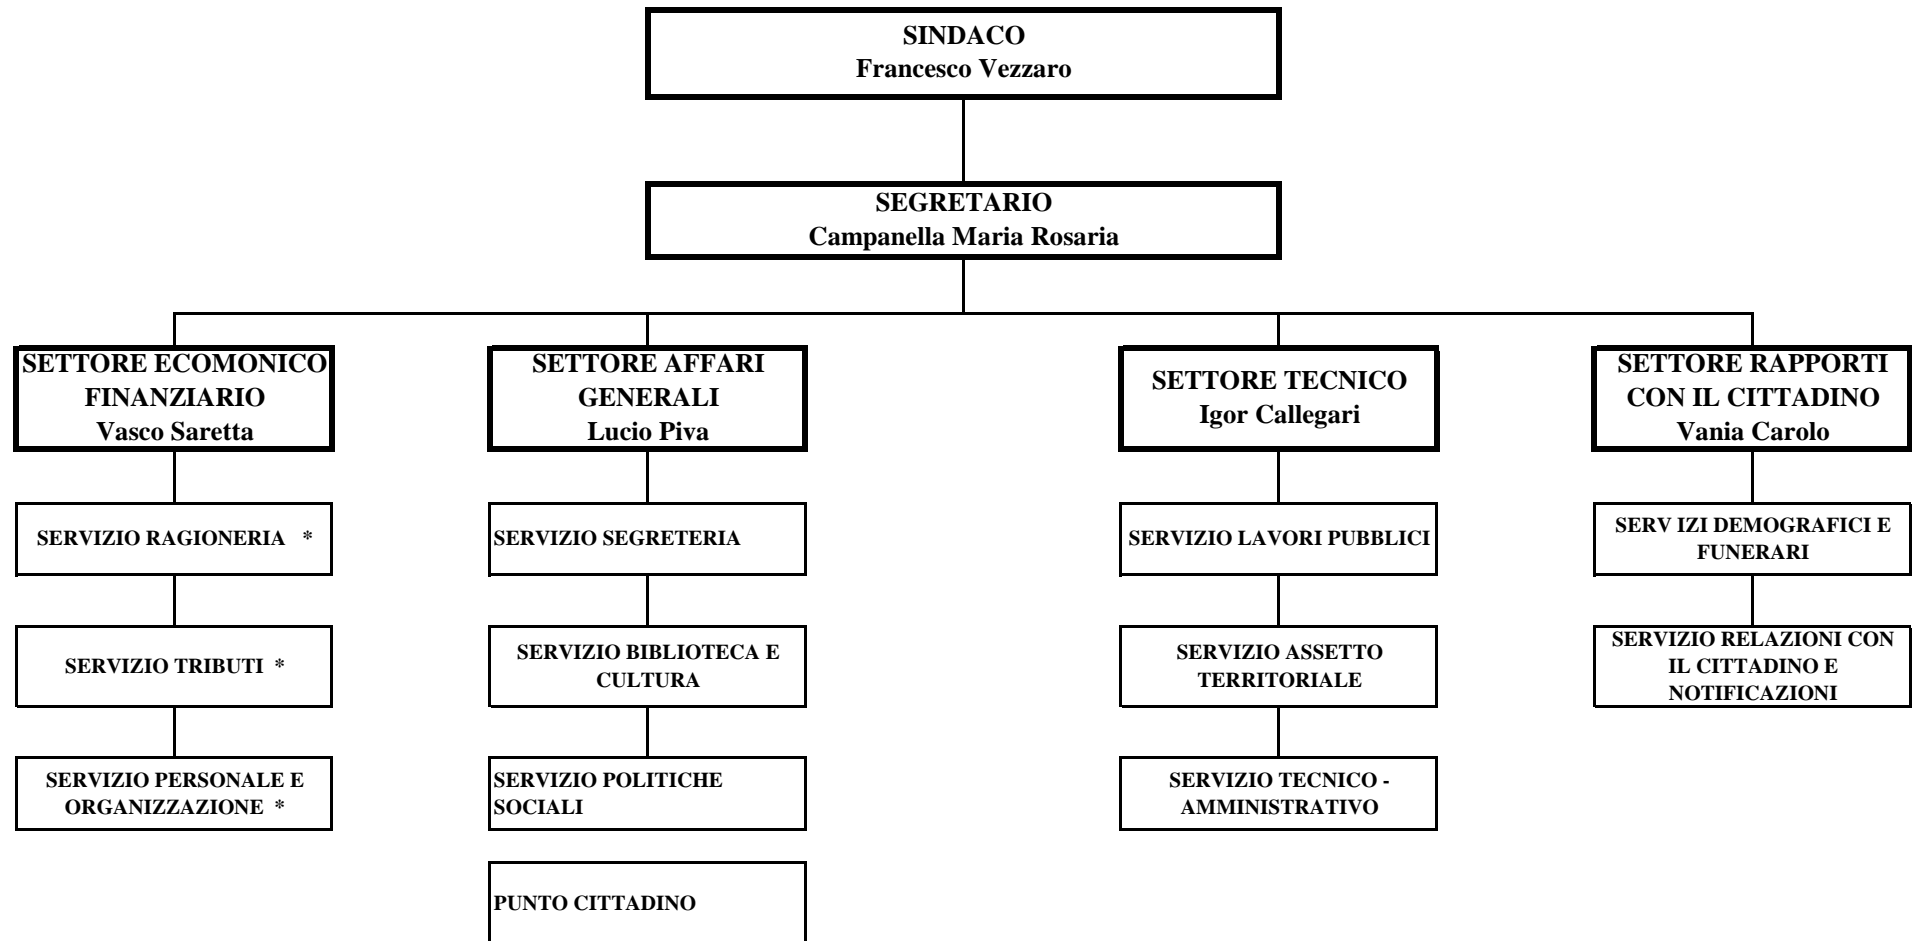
SINDACO
Francesco Vezzaro

SEGRETARIO
Campanella Maria Rosaria

SETTORE ECOMONICO FINANZIARIO
Vasco Saretta

SERVIZIO RAGIONERIA *

SERVIZIO TRIBUTI *

SERVIZIO PERSONALE E ORGANIZZAZIONE *

SETTORE AFFARI GENERALI
Lucio Piva

SERVIZIO SEGRETERIA

SERVIZIO BIBLIOTECA E CULTURA

SERVIZIO POLITICHE SOCIALI

PUNTO CITTADINO

SETTORE TECNICO
Igor Callegari

SERVIZIO LAVORI PUBBLICI

SERVIZIO ASSETTO TERRITORIALE

SERVIZIO TECNICO - AMMINISTRATIVO

SETTORE RAPPORTI CON IL CITTADINO
Vania Carolo

SERV IZI DEMOGRAFICI E FUNERARI

SERVIZIO RELAZIONI CON IL CITTADINO E NOTIFICAZIONI